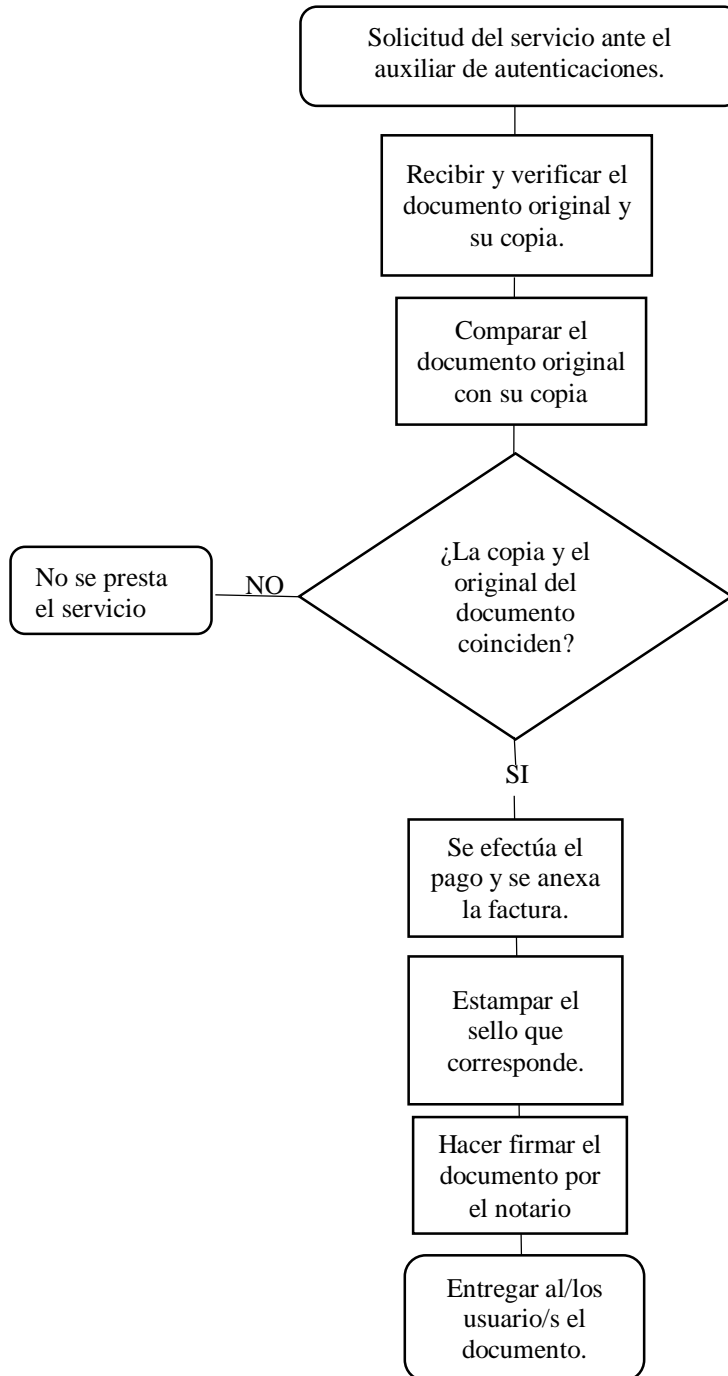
Solicitud del servicio ante el auxiliar de autenticaciones.

Recibir y verificar el documento original y su copia.

Comparar el documento original con su copia

¿La copia y el original del documento coinciden?

NO

No se presta el servicio

SI

Se efectúa el pago y se anexa la factura.

Estampar el sello que corresponde.

Hacer firmar el documento por el notario

Entregar al/los usuario/s el documento.